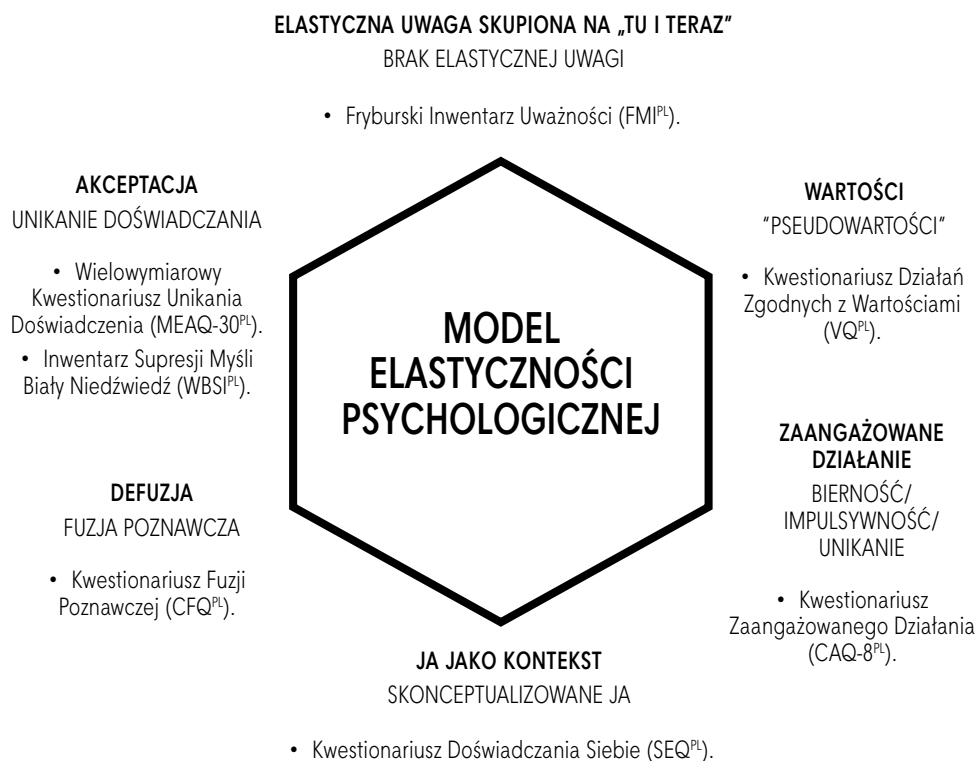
ELASTYCZNA UWAGA SKUPIONA NA „TU I TERAZ”
BRAK ELASTYCZNEJ UWAGI

• Fryburski Inwentarz Uważności (FMI$^{PL}$).

AKCEPTACJA
UNIKANIE DOŚWIADCZANIA

• Wielowymiarowy Kwestionariusz Unikania Doświadczenia (MEAQ-30$^{PL}$).
• Inwentarz Supresji Myśli Biały Niedźwiedź (WBSI$^{PL}$).

WARTOŚCI
"PSEUDOWARTOŚCI"

• Kwestionariusz Działań Zgodnych z Wartościami (VQ$^{PL}$).

MODEL ELASTYCZNOŚCI PSYCHOLOGICZNEJ

ZAANGAŻOWANE DZIAŁANIE
BIERNOŚĆ/ IMPULSYWNOŚĆ/ UNIKANIE

• Kwestionariusz Zaangażowanego Działania (CAQ-8$^{PL}$).

DEFUZJA
FUZJA POZNAWCZA

• Kwestionariusz Fuzji Poznawczej (CFQ$^{PL}$).

JA JAKO KONTEKST
SKONCEPTUALIZOWANE JA

• Kwestionariusz Doświadczania Siebie (SEQ$^{PL}$).